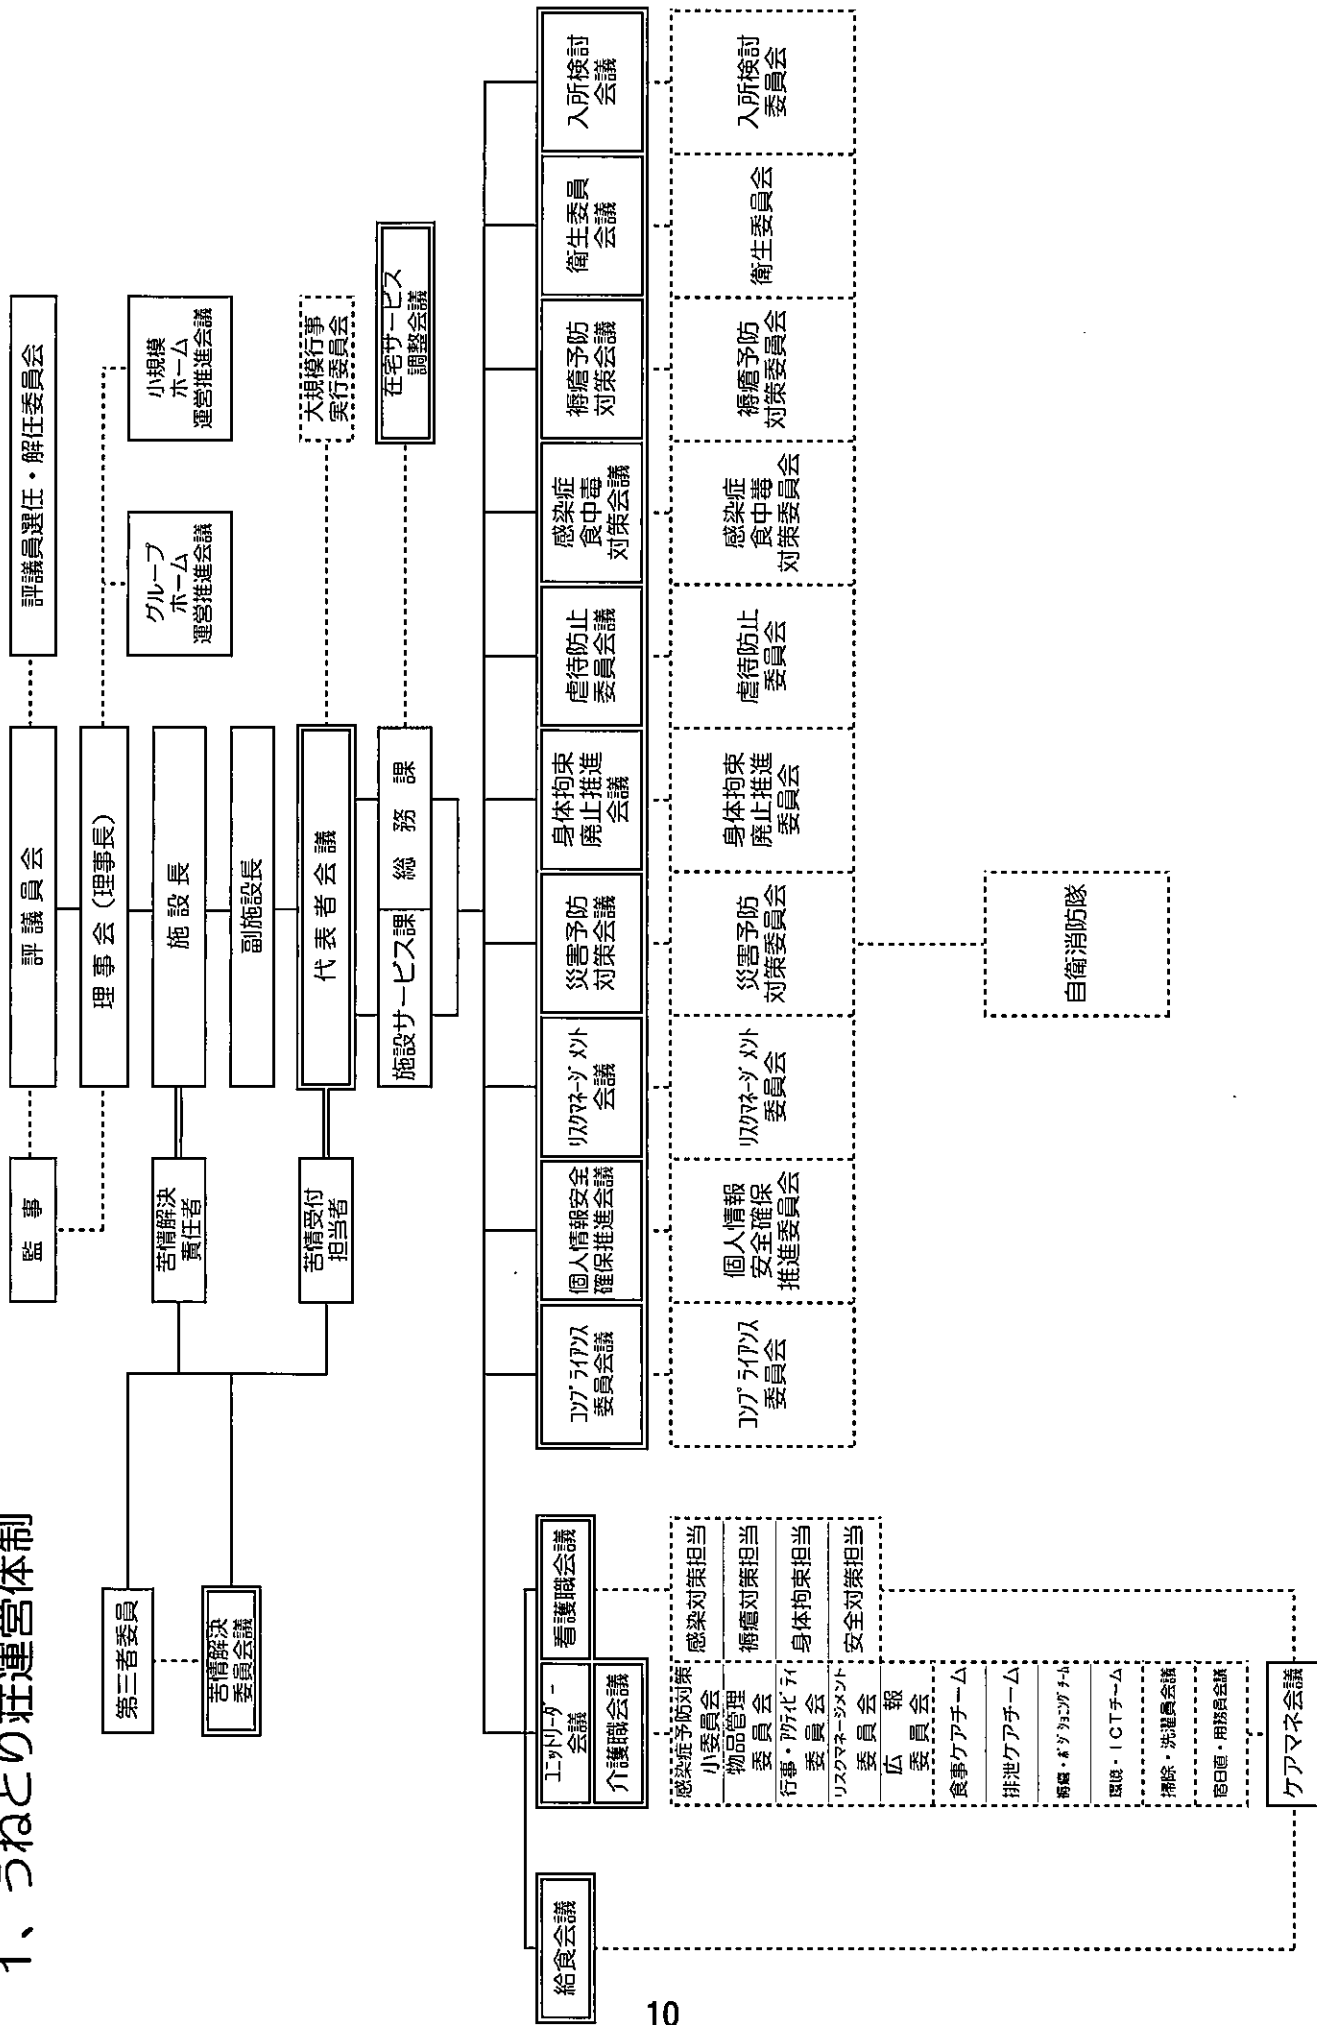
1、うねどの荘運営体制

監　事

評　議　員　会

評議員選任・解任委員会

理　事　会（理事長）

グループホーム運営推進会議

小規模ホーム運営推進会議

施　設　長

副施設長

代　表　者　会　議

大規模行事実行委員会

施設サービス課

総　務　課

在宅サービス調整会議

苦情解決責任者

苦情受付担当者

第三者委員

苦情解決委員会議

コンプライアンス委員会議

個人情報安全確保推進会議

リスクマネージメント会議

災害予防対策会議

身体拘束廃止推進会議

虐待防止委員会議

感染症食中毒対策会議

褥瘡予防対策会議

衛生委員会議

入所検討会議

コンプライアンス委員会

個人情報安全確保推進委員会

リスクマネージメント委員会

災害予防対策委員会

身体拘束廃止推進委員会

虐待防止委員会

感染症食中毒対策委員会

褥瘡予防対策委員会

衛生委員会

入所検討委員会

自衛消防隊

給食会議

エリアリーダー会議

介護職会議

看護職会議

感染症予防対策小委員会

物品管理委員会

行事・アクティビティ委員会

リスクマネージメント委員会

広報委員会

感染対策担当

褥瘡対策担当

身体拘束担当

安全対策担当

食事ケアチーム

排泄ケアチーム

褥瘡・ポジショニングチーム

環境・ICTチーム

掃除・洗濯員会議

宿日直・用務員会議

ケアマネ会議

10